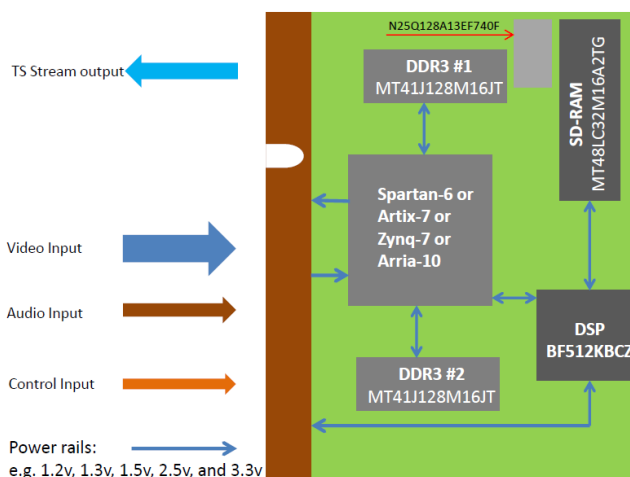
TS Stream output

Video Input

Audio Input

Control Input

Power rails:
e.g. 1.2v, 1.3v, 1.5v, 2.5v, and 3.3v

N25Q128A13EF740F

DDR3 #1
MT41J128M16JT

SD-RAM
MT48LC32M16A2TG

Spartan-6 or
Artix-7 or
Zynq-7 or
Arria-10

DSP
BF512KBCZ

DDR3 #2
MT41J128M16JT